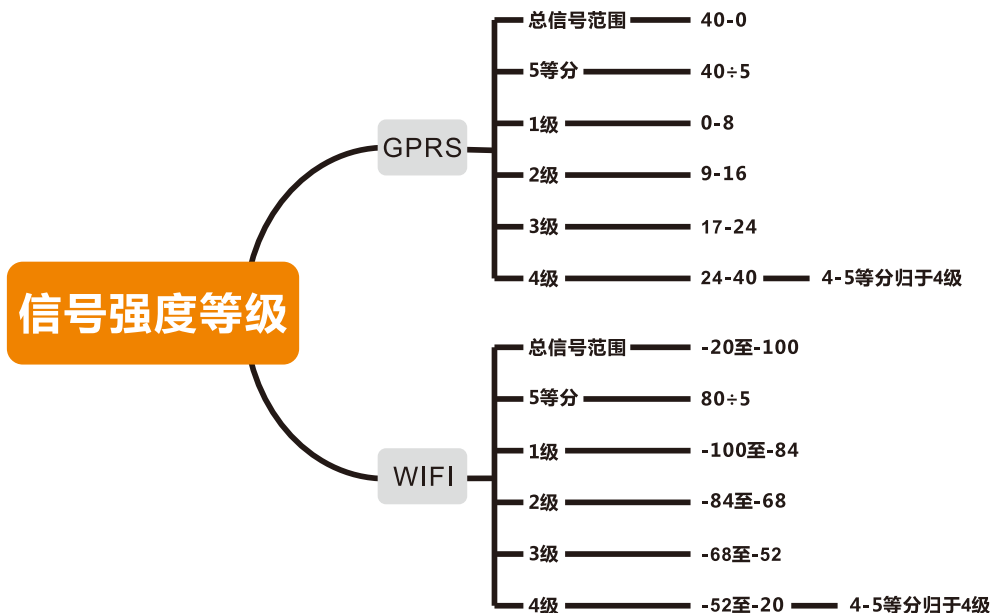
信号强度等级

GPRS

总信号范围 40-0
5等分 40÷5
1级 0-8
2级 9-16
3级 17-24
4级 24-40 4-5等分归于4级

WIFI

总信号范围 -20至-100
5等分 80÷5
1级 -100至-84
2级 -84至-68
3级 -68至-52
4级 -52至-20 4-5等分归于4级